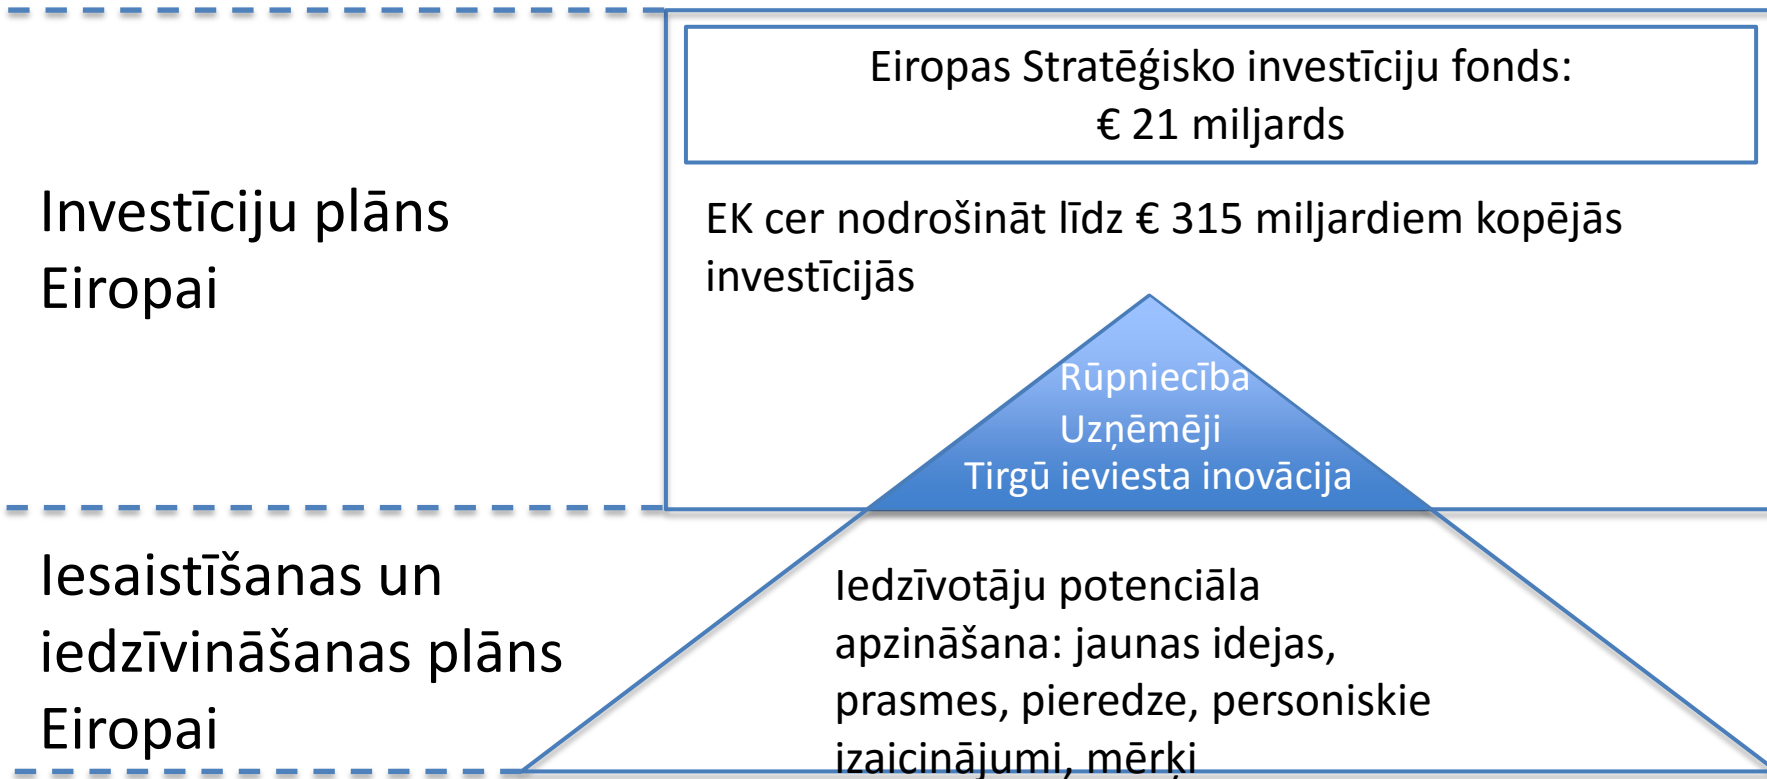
Investīciju plāns Eiropai

Eiropas Stratēģisko investīciju fonds:
€ 21 miljards

EK cer nodrošināt līdz € 315 miljardiem kopējās investīcijās

Rūpniecība
Uzņēmēji
Tirgū ieviesta inovācija

Iesaistīšanas un iedzīvināšanas plāns Eiropai

Iedzīvotāju potenciāla apzināšana: jaunas idejas, prasmes, pieredze, personiskie izaicinājumi, mērķi